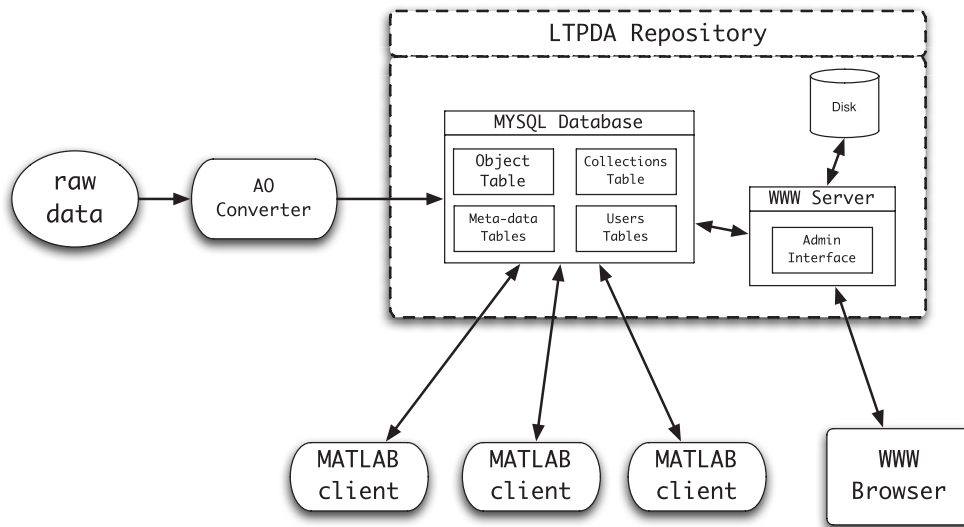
LTPDA Repository

Disk

MYSQL Database

Object Table

Collections Table

Meta-data Tables

Users Tables

WWW Server

Admin Interface

raw data

AO Converter

MATLAB client

MATLAB client

MATLAB client

WWW Browser